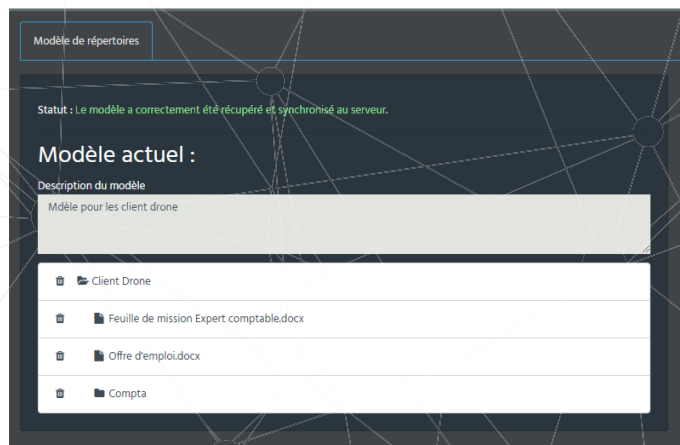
Modèle de répertoires

Statut : Le modèle a correctement été récupéré et synchronisé au serveur.

Modèle actuel :

Description du modèle

Mdèle pour les client drone

Client Drone

Feuille de mission Expert comptable.docx

Offre d'emploi.docx

Compta